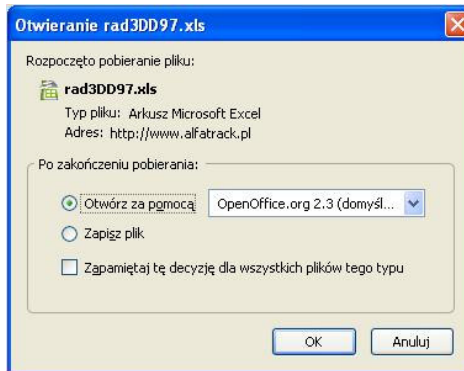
Otwieranie rad3DD97.xls

Rozpoczęto pobieranie pliku:

rad3DD97.xls

Typ pliku: Arkusz Microsoft Excel

Adres: http://www.alfatrack.pl

Po zakończeniu pobierania:

Otwórz za pomocą OpenOffice.org 2.3 (domyśl...

Zapisz plik

Zapamiętaj tę decyzję dla wszystkich plików tego typu

OK Anuluj